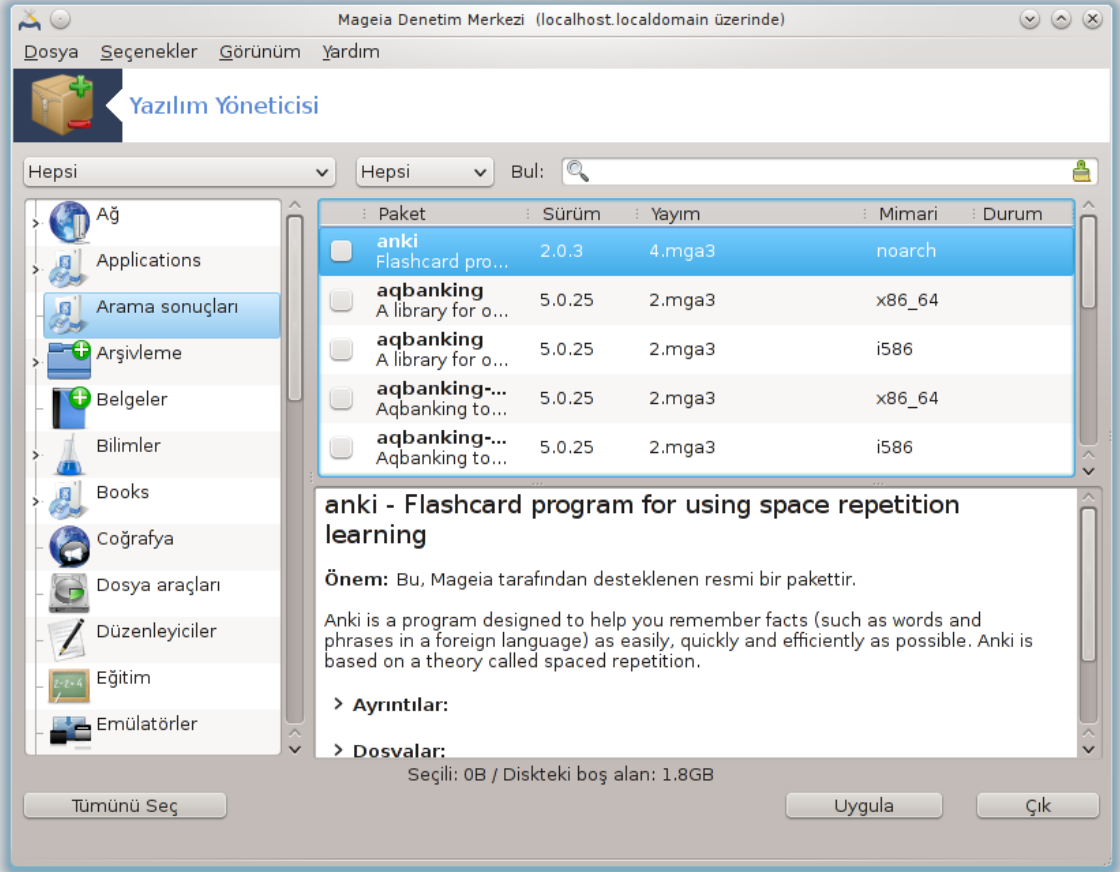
Mageia Denetim Merkezi (localhost.localdomain üzerinde)

Dosya Seçenekler Görünüm Yardım

Yazılım Yöneticisi

Hepsi | Hepsi | Bul:

Ağ
Applications
Arama sonuçları
Arşivleme
Belgeler
Bilimler
Books
Coğrafya
Dosya araçları
Düzenleyiciler
Eğitim
Emülatörler

| Paket | Sürüm | Yayım | Mimari | Durum |
|---|---|---|---|---|
| anki Flashcard pro... | 2.0.3 | 4.mga3 | noarch | |
| aqbanking A library for o... | 5.0.25 | 2.mga3 | x86_64 | |
| aqbanking A library for o... | 5.0.25 | 2.mga3 | i586 | |
| aqbanking-... Aqbanking to... | 5.0.25 | 2.mga3 | x86_64 | |
| aqbanking-... Aqbanking to... | 5.0.25 | 2.mga3 | i586 | |

anki - Flashcard program for using space repetition learning

Önem: Bu, Mageia tarafından desteklenen resmi bir pakettir.

Anki is a program designed to help you remember facts (such as words and phrases in a foreign language) as easily, quickly and efficiently as possible. Anki is based on a theory called spaced repetition.

> Ayrıntılar:

> Dosyalar:

Seçili: 0B / Diskteki boş alan: 1.8GB

Tümünü Seç | Uygula | Çık